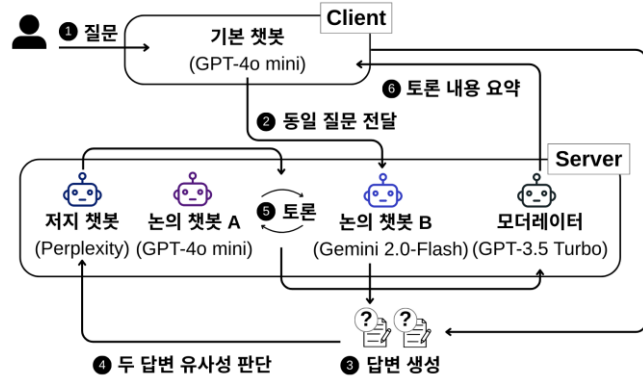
❶ 질문

Client

기본 챗봇
(GPT-4o mini)

❻ 토론 내용 요약

❷ 동일 질문 전달

Server

저지 챗봇
(Perplexity)

논의 챗봇 A
(GPT-4o mini)

❺ 토론

논의 챗봇 B
(Gemini 2.0-Flash)

모더레이터
(GPT-3.5 Turbo)

❹ 두 답변 유사성 판단

❸ 답변 생성